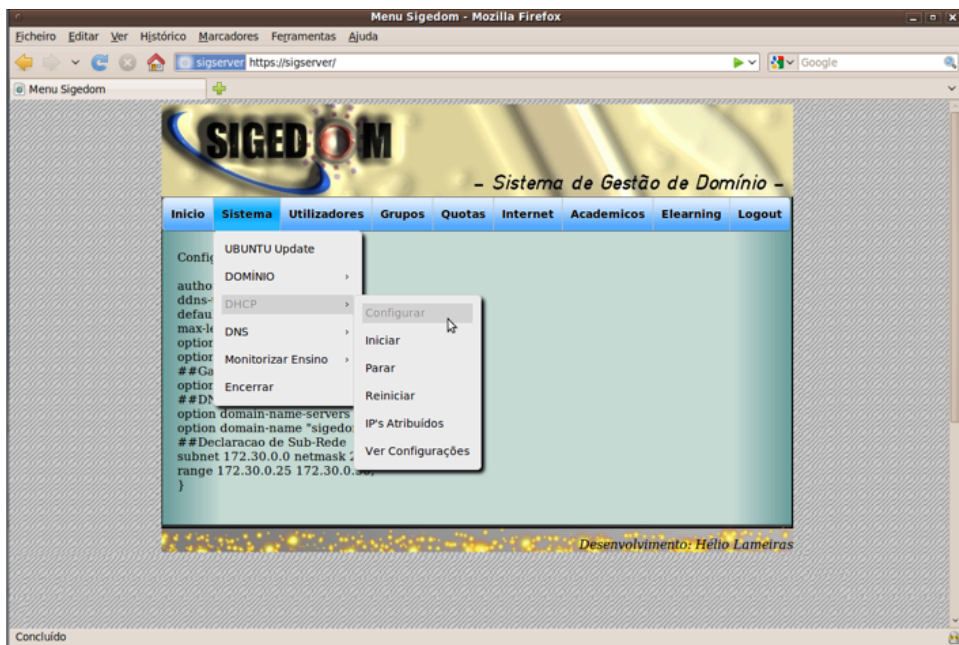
Menu Sigedom - Mozilla Firefox

Ficheiro Editar Ver Histórico Marcadores Ferramentas Ajuda

sigserver https://sigserver/

Google

Menu Sigedom

SIGEDOM

– Sistema de Gestão de Domínio –

Inicio Sistema Utilizadores Grupos Quotas Internet Academicos Elearning Logout

UBUNTU Update
DOMÍNIO
DHCP
DNS
Monitorizar Ensino
Encerrar

Configurar
Iniciar
Parar
Reiniciar
IP's Atribuidos
Ver Configurações

Confi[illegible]

autho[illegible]
ddns-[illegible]
defau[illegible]
max-le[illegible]
option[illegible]
option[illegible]
##Ga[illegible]
option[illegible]
##DN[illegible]
option domain-name-servers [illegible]
option domain-name "sigedo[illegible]
##Declaracao de Sub-Rede
subnet 172.30.0.0 netmask 2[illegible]
range 172.30.0.25 172.30.0.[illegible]
}

Desenvolvimento: Hélio Lameiras

Concluído